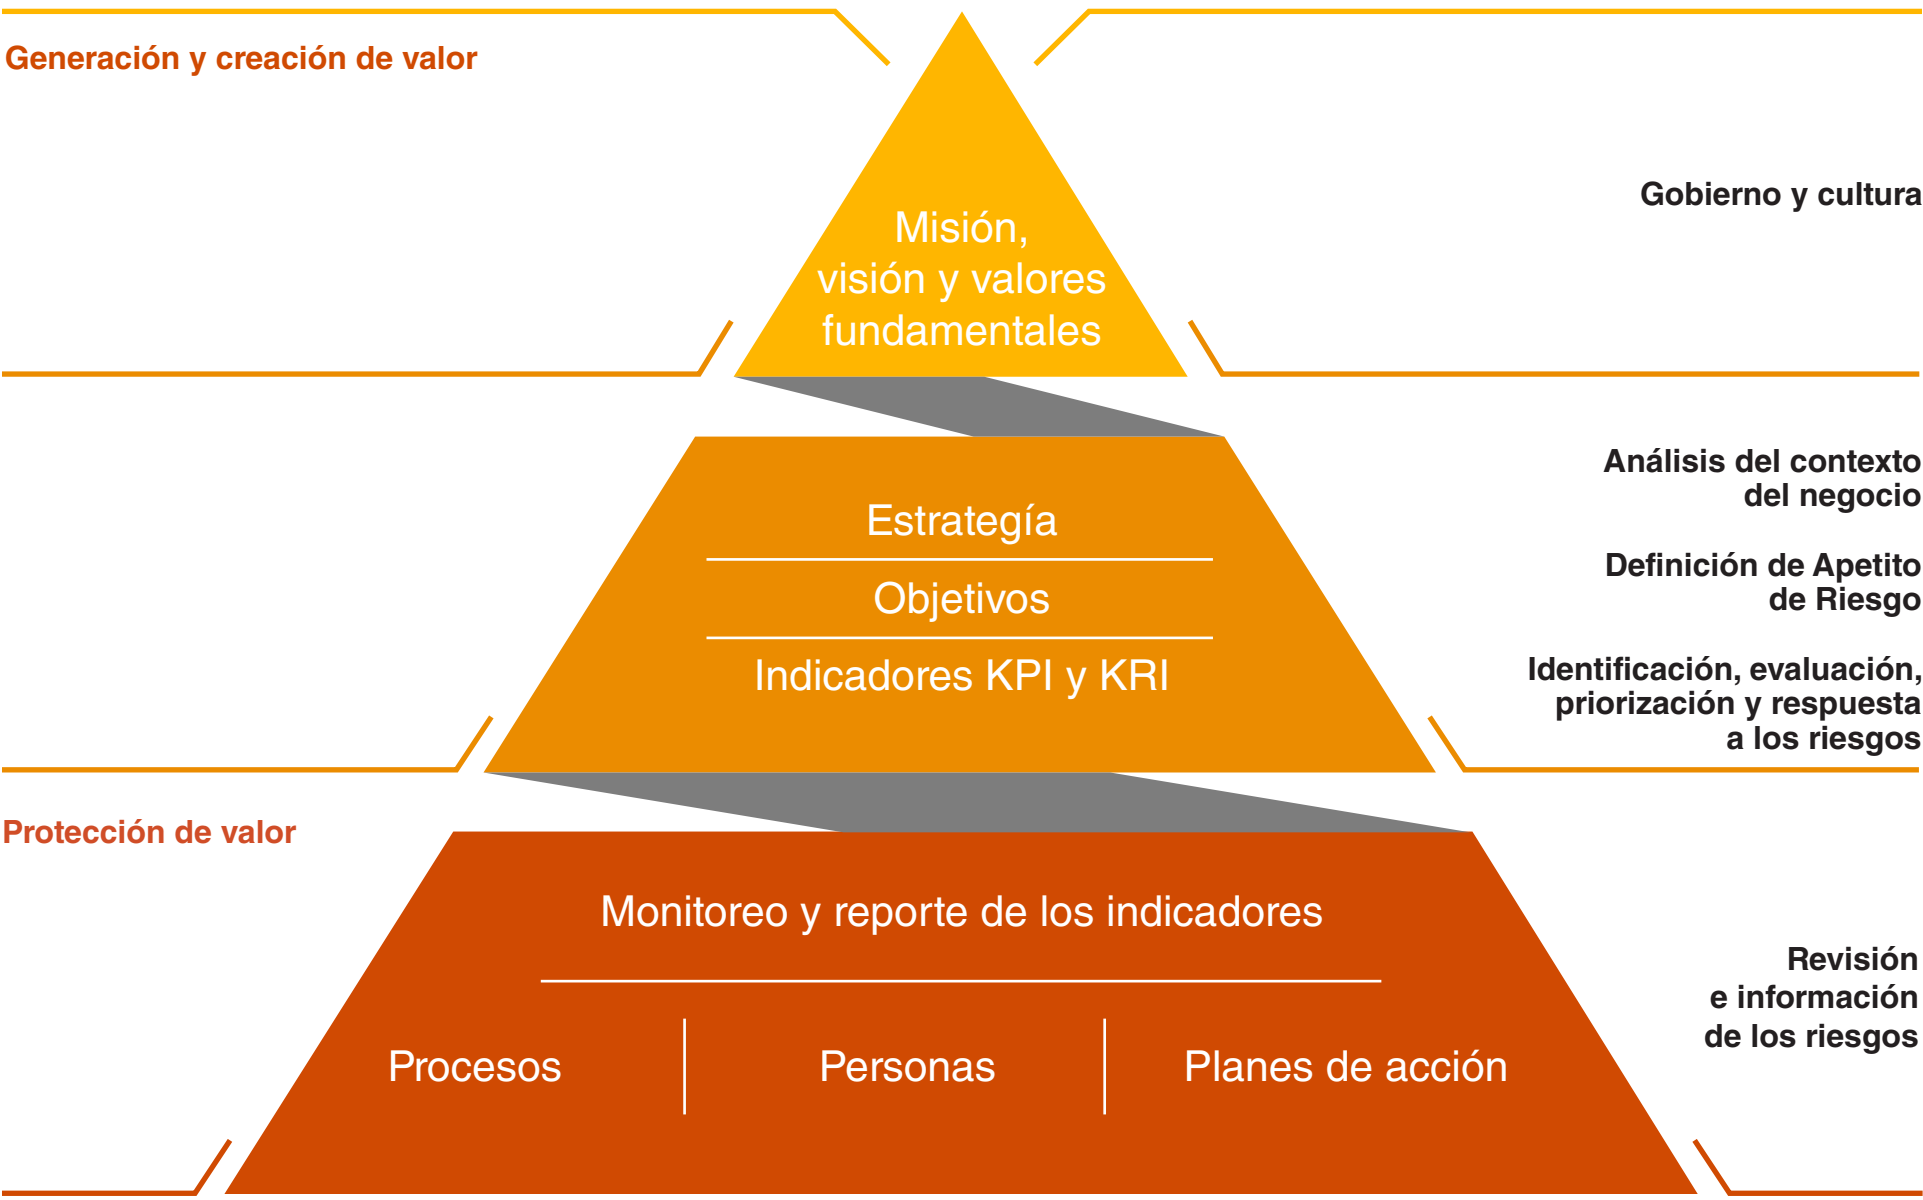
Generación y creación de valor

Misión, visión y valores fundamentales

Gobierno y cultura

Estrategía

Objetivos

Indicadores KPI y KRI

Análisis del contexto del negocio

Definición de Apetito de Riesgo

Identificación, evaluación, priorización y respuesta a los riesgos

Protección de valor

Monitoreo y reporte de los indicadores

Procesos

Personas

Planes de acción

Revisión e información de los riesgos